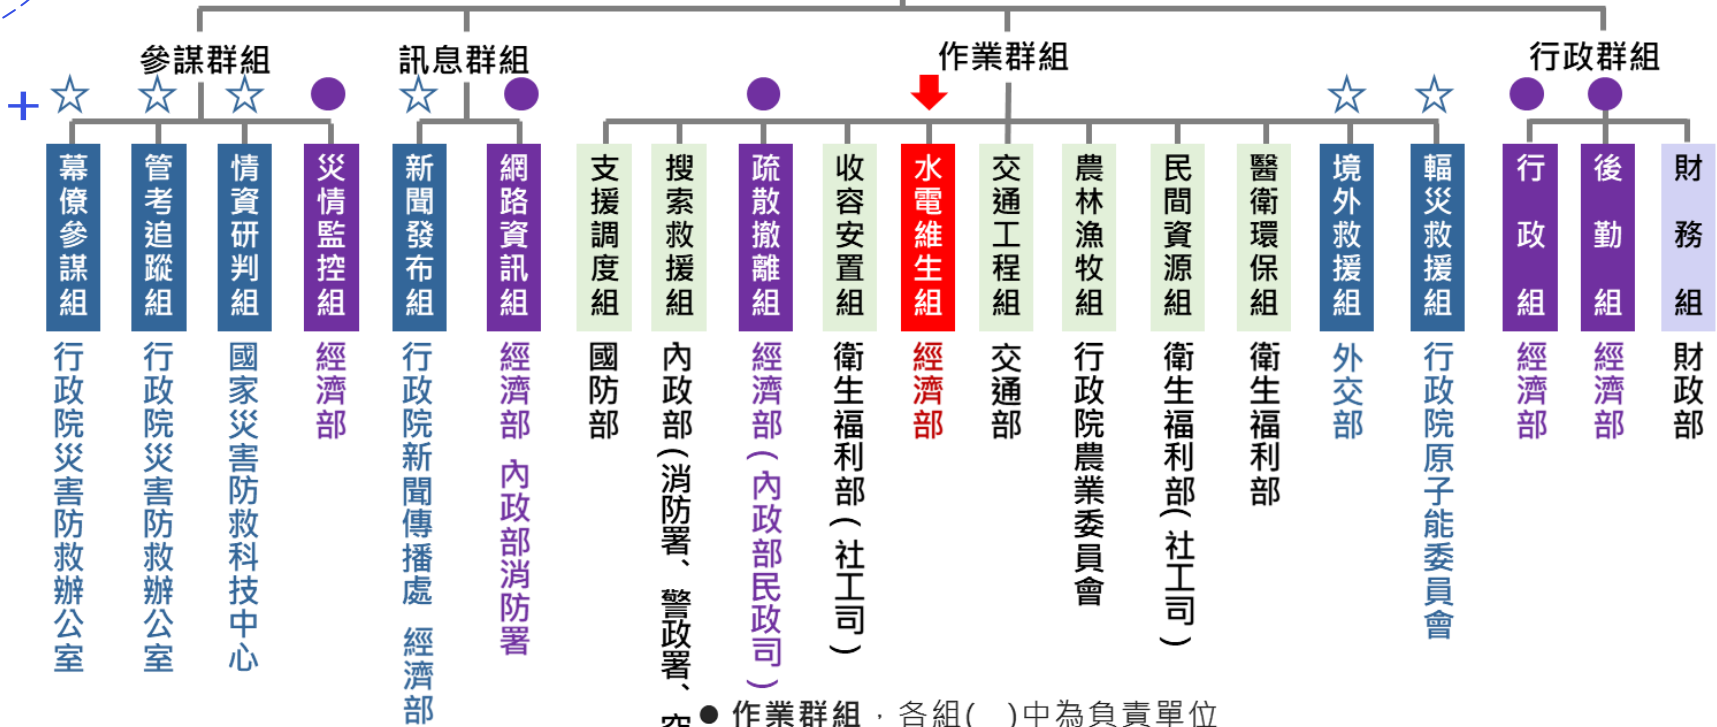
參謀群組　訊息群組　作業群組　行政群組

+ ☆ ☆ ☆

幕僚參謀組
行政院災害防救辦公室

管考追蹤組
行政院災害防救辦公室

情資研判組
國家災害防救科技中心

災情監控組
經濟部

新聞發布組
行政院新聞傳播處　經濟部

網路資訊組
經濟部　內政部消防署

支援調度組
國防部

搜索救援組
內政部(消防署、警政署、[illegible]

疏散撤離組
經濟部(內政部民政司)

收容安置組
衛生福利部(社工司)

水電維生組
經濟部

交通工程組
交通部

農林漁牧組
行政院農業委員會

民間資源組
衛生福利部(社工司)

醫衛環保組
衛生福利部

境外救援組
外交部

輻災救援組
行政院原子能委員會

行政組
經濟部

後勤組
經濟部

財務組
財政部

● 作業群組，各組( )中為負責單位